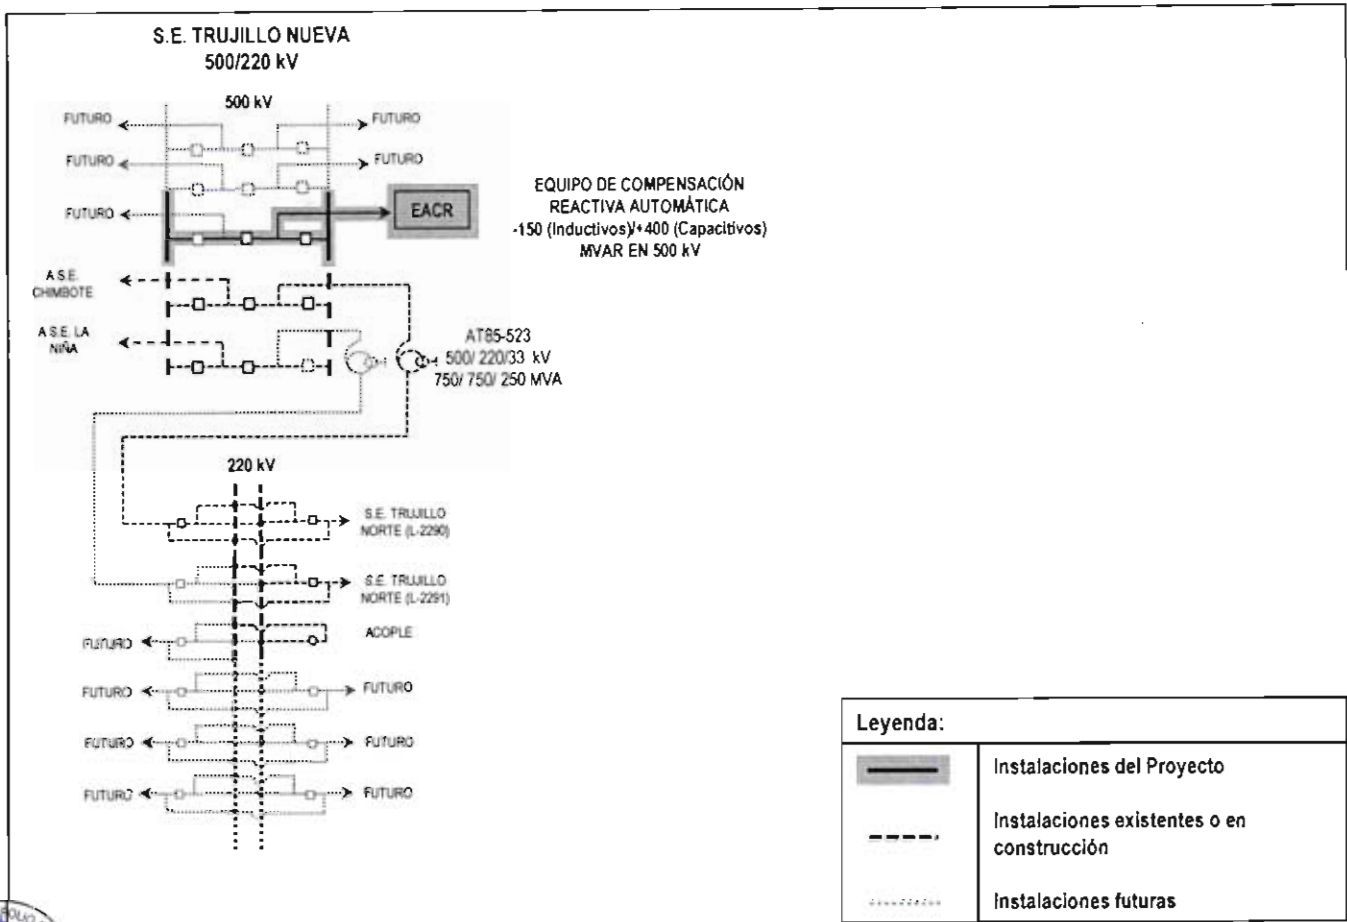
S.E. TRUJILLO NUEVA
500/220 kV

500 kV

FUTURO

FUTURO

FUTURO

FUTURO

FUTURO

EACR

EQUIPO DE COMPENSACIÓN REACTIVA AUTOMÁTICA -150 (Inductivos)/+400 (Capacitivos) MVAR EN 500 kV

A S.E. CHIMBOTE

A S.E. LA NIÑA

AT85-523
500/ 220/33 kV
750/ 750/ 250 MVA

220 kV

S.E. TRUJILLO NORTE (L-2290)

S.E. TRUJILLO NORTE (L-2291)

FUTURO

ACOPLE

FUTURO

FUTURO

FUTURO

FUTURO

FUTURO

FUTURO

| Leyenda: | |
|---|---|
| | Instalaciones del Proyecto |
| | Instalaciones existentes o en construcción |
| | Instalaciones futuras |